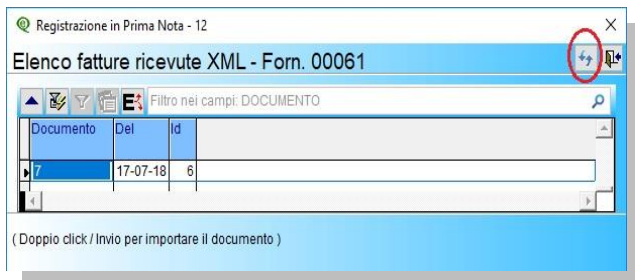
Registrazione in Prima Nota - 12

Elenco fatture ricevute XML - Forn. 00061

Filtro nei campi: DOCUMENTO

| Documento | Del | Id |
|---|---|---|
| 7 | 17-07-18 | 6 |

( Doppio click / Invio per importare il documento )